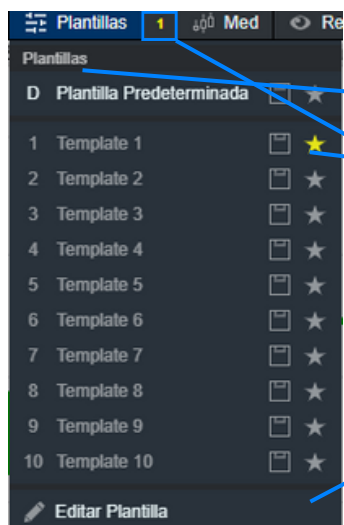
Plantillas 1 Med Re

Plantillas

D Plantilla Predeterminada

1 Template 1

2 Template 2

3 Template 3

4 Template 4

5 Template 5

6 Template 6

7 Template 7

8 Template 8

9 Template 9

10 Template 10

Editar Plantilla